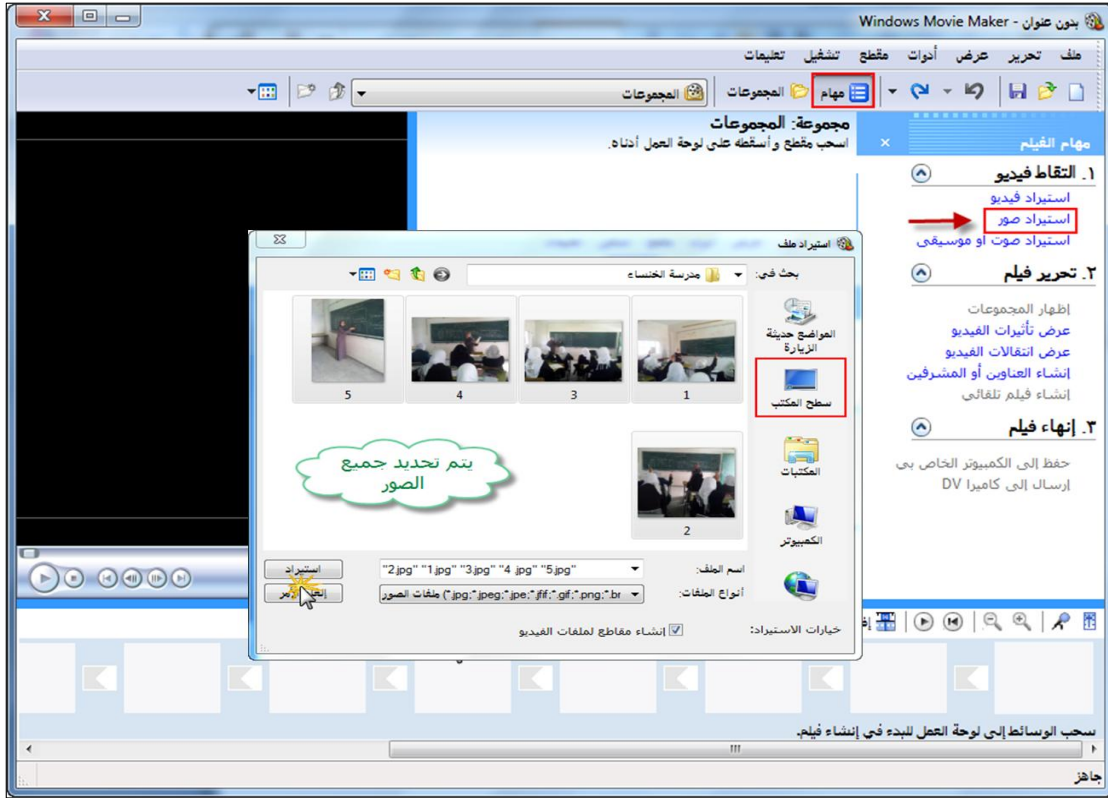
Windows Movie Maker - بدون عنوان

ملف تحرير عرض أدوات مقطع تشغيل تعليمات

مهام المجموعات المجموعات

مهام الفيلم

١. التقاط فيديو
استيراد فيديو
استيراد صور
استيراد صوت أو موسيقى

٢. تحرير فيلم
إظهار المجموعات
عرض تأثيرات الفيديو
عرض انتقالات الفيديو
إنشاء العناوين أو المشرفين
إنشاء فيلم تلقائي

٣. إنهاء فيلم
حفظ إلى الكمبيوتر الخاص بي
إرسال إلى كاميرا DV

مجموعة: المجموعات
اسحب مقطع وأسقطه على لوحة العمل أدناه.

استيراد ملف

بحث في: مدرسة الخنساء

المواضع حديثة الزيارة
سطح المكتب
المكتبات
الكمبيوتر

1 2 3 4 5

يتم تحديد جميع الصور

اسم الملف: "2.jpg" "1.jpg" "3.jpg" "4 .jpg" "5.jpg"
أنواع الملفات: ملفات الصور (*.jpg;*.jpeg;*.jpe;*.jfif;*.gif;*.png;*.br
استيراد
إلغاء الأمر

خيارات الاستيراد: إنشاء مقاطع لملفات الفيديو

سحب الوسائط إلى لوحة العمل للبدء في إنشاء فيلم.

جاهز